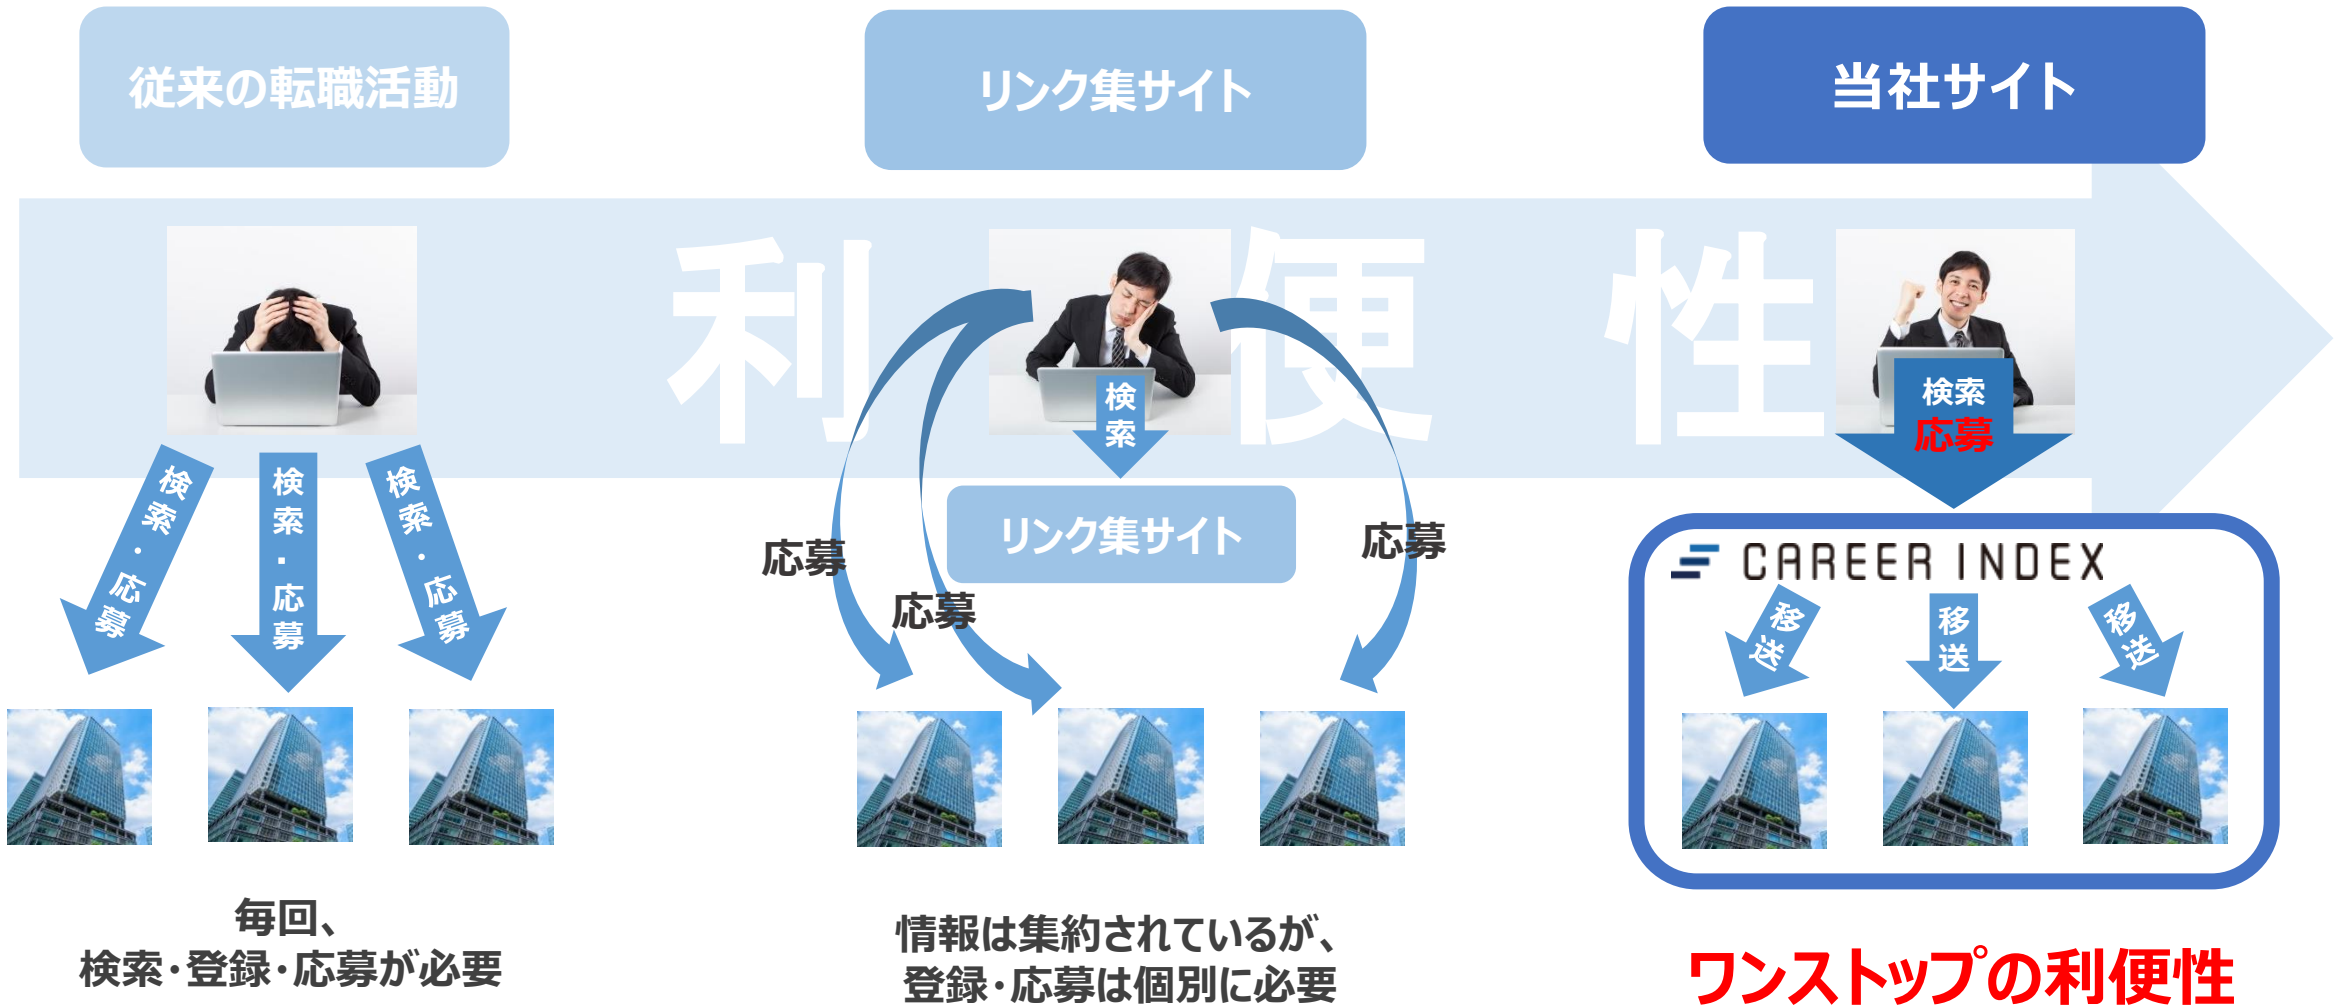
従来の転職活動

リンク集サイト

当社サイト

利便性

検索・応募

検索・応募

検索・応募

検索

リンク集サイト

応募

応募

応募

検索
応募

CAREER INDEX

移送

移送

移送

毎回、
検索・登録・応募が必要

情報は集約されているが、
登録・応募は個別に必要

ワンストップの利便性